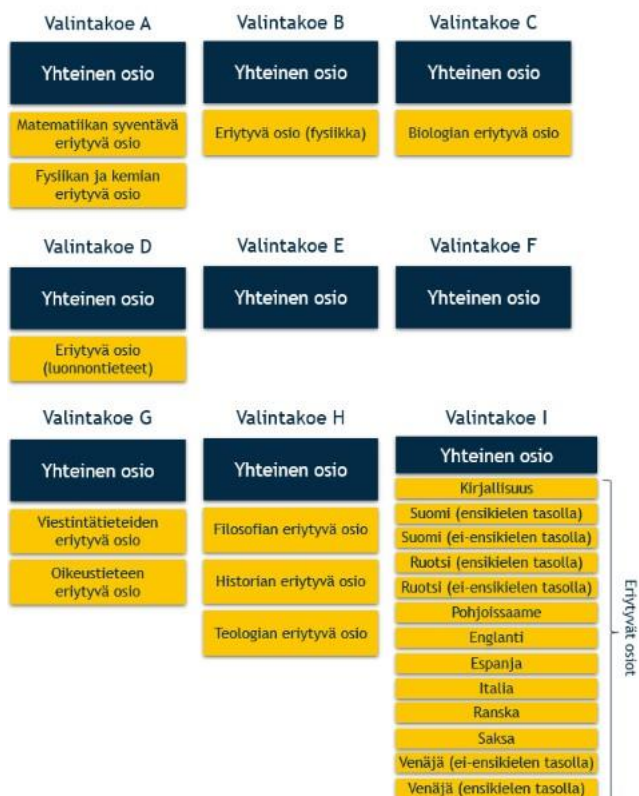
Valintakoe A

Yhteinen osio

Matematiikan syventävä eriytyvä osio

Fysiikan ja kemian eriytyvä osio

Valintakoe B

Yhteinen osio

Eriytyvä osio (fysiikka)

Valintakoe C

Yhteinen osio

Biologian eriytyvä osio

Valintakoe D

Yhteinen osio

Eriytyvä osio (luonnontieteet)

Valintakoe E

Yhteinen osio

Valintakoe F

Yhteinen osio

Valintakoe G

Yhteinen osio

Viestintätieteiden eriytyvä osio

Oikeustieteen eriytyvä osio

Valintakoe H

Yhteinen osio

Filosofian eriytyvä osio

Historian eriytyvä osio

Teologian eriytyvä osio

Valintakoe I

Yhteinen osio

Kirjallisuus
Suomi (ensikielen tasolla)
Suomi (ei-ensikielen tasolla)
Ruotsi (ensikielen tasolla)
Ruotsi (ei-ensikielen tasolla)
Pohjoissaame
Englanti
Espanja
Italia
Ranska
Saksa
Venäjä (ei-ensikielen tasolla)
Venäjä (ensikielen tasolla)

Eriytyvät osiot